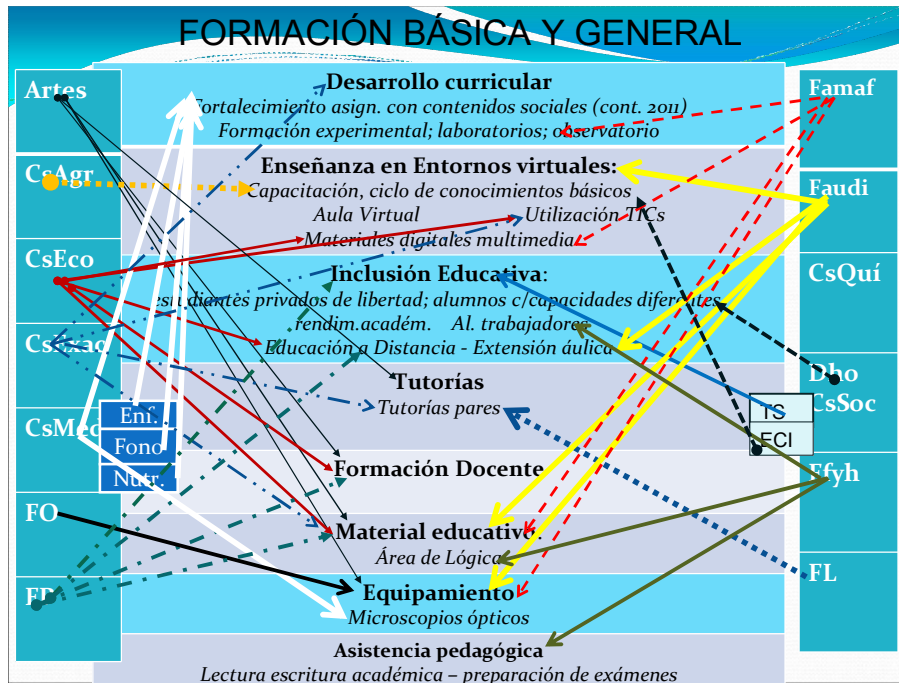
FORMACIÓN BÁSICA Y GENERAL

Artes
CsAgr
CsEco
CsExac
CsMed
FO
FD

Enf.
Fono
Nutr.

Desarrollo curricular
Fortalecimiento asign. con contenidos sociales (cont. 2011)
Formación experimental; laboratorios; observatorio

Enseñanza en Entornos virtuales:
Capacitación, ciclo de conocimientos básicos
Aula Virtual Utilización TICs
Materiales digitales multimedia

Inclusión Educativa:
estudiantes privados de libertad; alumnos c/capacidades diferentes
rendim.académ. Al. trabajadores
Educación a Distancia - Extensión áulica

Tutorías
Tutorías pares

Formación Docente

Material educativo
Área de Lógica

Equipamiento
Microscopios ópticos

Asistencia pedagógica
Lectura escritura académica – preparación de exámenes

Famaf
Faudi
CsQuí
Dho
CsSoc
TS
ECI
Ffyh
FL